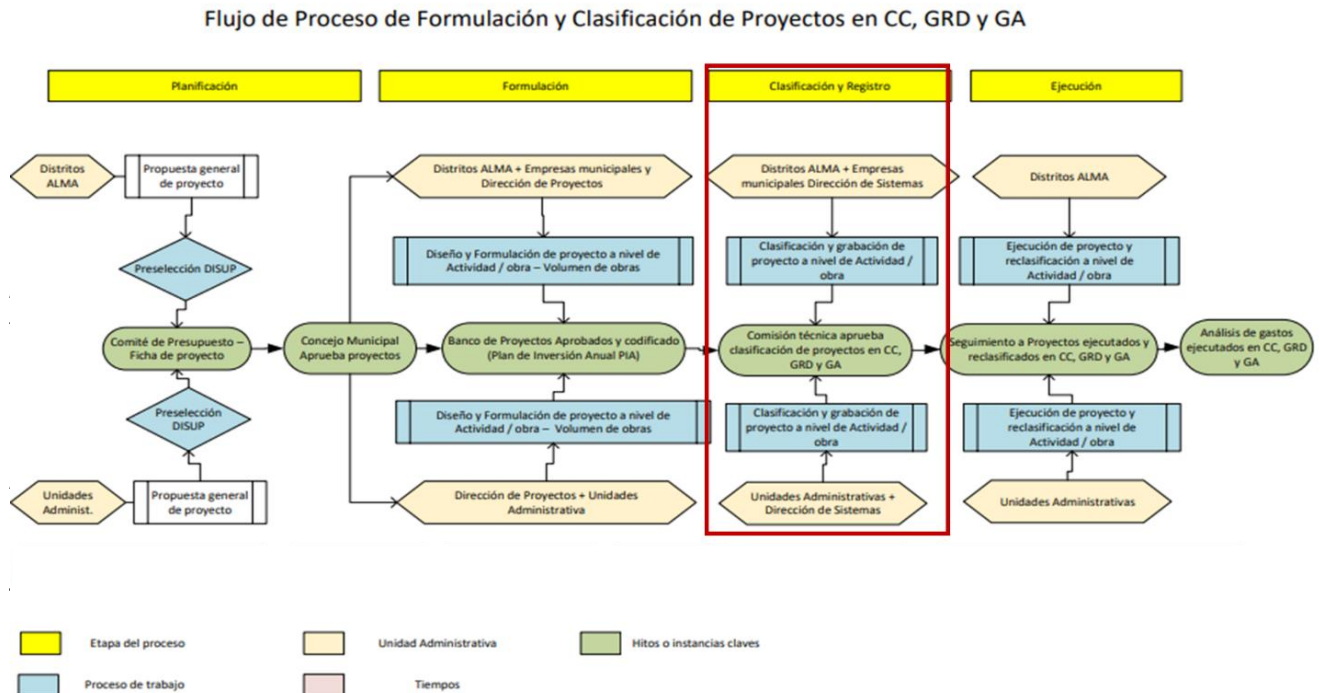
Flujo de Proceso de Formulación y Clasificación de Proyectos en CC, GRD y GA

Planificación

Formulación

Clasificación y Registro

Ejecución

Distritos ALMA

Propuesta general de proyecto

Preselección DISUP

Comité de Presupuesto – Ficha de proyecto

Preselección DISUP

Unidades Administ.

Propuesta general de proyecto

Concejo Municipal Aprueba proyectos

Distritos ALMA + Empresas municipales y Dirección de Proyectos

Diseño y Formulación de proyecto a nivel de Actividad / obra – Volumen de obras

Banco de Proyectos Aprobados y codificado (Plan de Inversión Anual PIA)

Diseño y Formulación de proyecto a nivel de Actividad / obra – Volumen de obras

Dirección de Proyectos + Unidades Administrativa

Distritos ALMA + Empresas municipales Dirección de Sistemas

Clasificación y grabación de proyecto a nivel de Actividad / obra

Comisión técnica aprueba clasificación de proyectos en CC, GRD y GA

Clasificación y grabación de proyecto a nivel de Actividad / obra

Unidades Administrativas + Dirección de Sistemas

Distritos ALMA

Ejecución de proyecto y reclasificación a nivel de Actividad / obra

Seguimiento a Proyectos ejecutados y reclasificados en CC, GRD y GA

Análisis de gastos ejecutados en CC, GRD y GA

Ejecución de proyecto y reclasificación a nivel de Actividad / obra

Unidades Administrativas

Etapa del proceso

Unidad Administrativa

Hitos o instancias claves

Proceso de trabajo

Tiempos